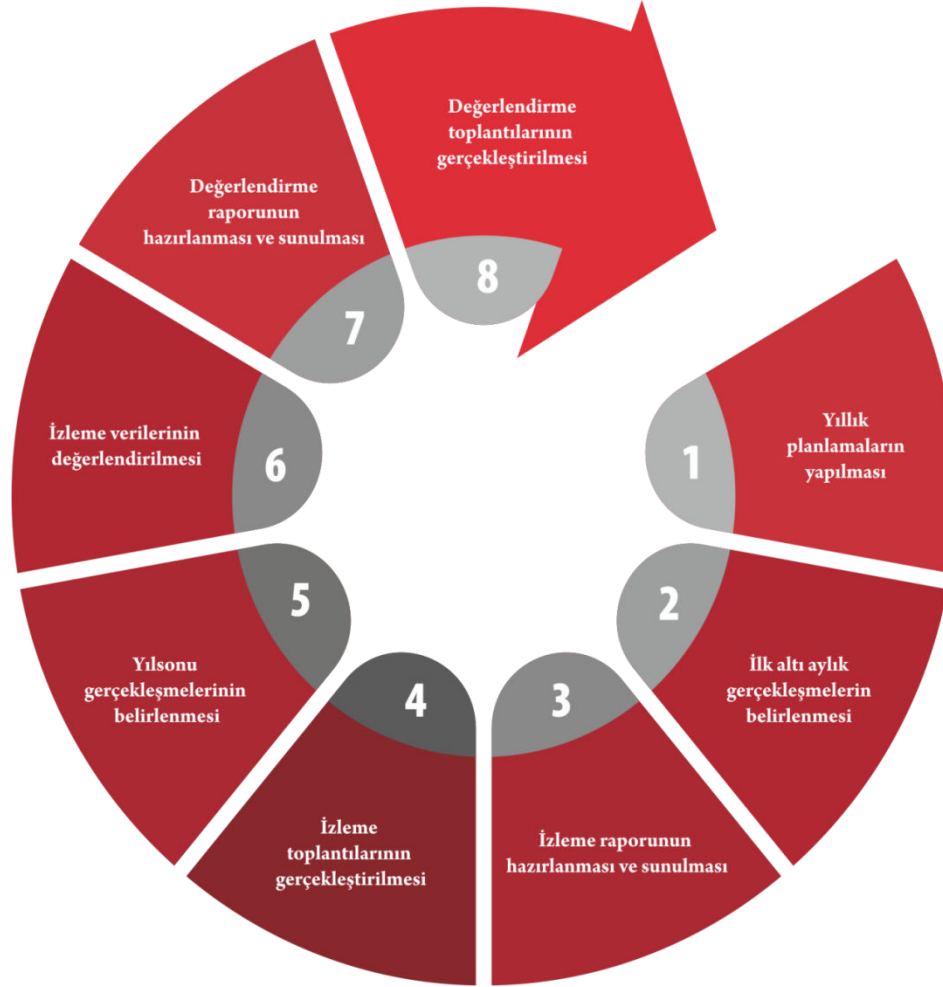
Değerlendirme toplantılarının gerçekleştirilmesi

8

Değerlendirme raporunun hazırlanması ve sunulması

7

İzleme verilerinin değerlendirilmesi

6

1

Yıllık planlamaların yapılması

2

İlk altı aylık gerçekleşmelerin belirlenmesi

5

Yılsonu gerçekleşmelerinin belirlenmesi

4

3

İzleme toplantılarının gerçekleştirilmesi

İzleme raporunun hazırlanması ve sunulması